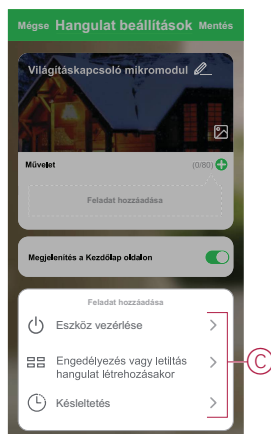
Mégse Hangulat beállítások Mentés

Világításkapcsoló mikromodul

Művelet (0/80)

Feladat hozzáadása

Megjelenítés a Kezdőlap oldalon

Feladat hozzáadása

Eszköz vezérlése

Engedélyezés vagy letiltás hangulat létrehozásakor

Késleltetés

C